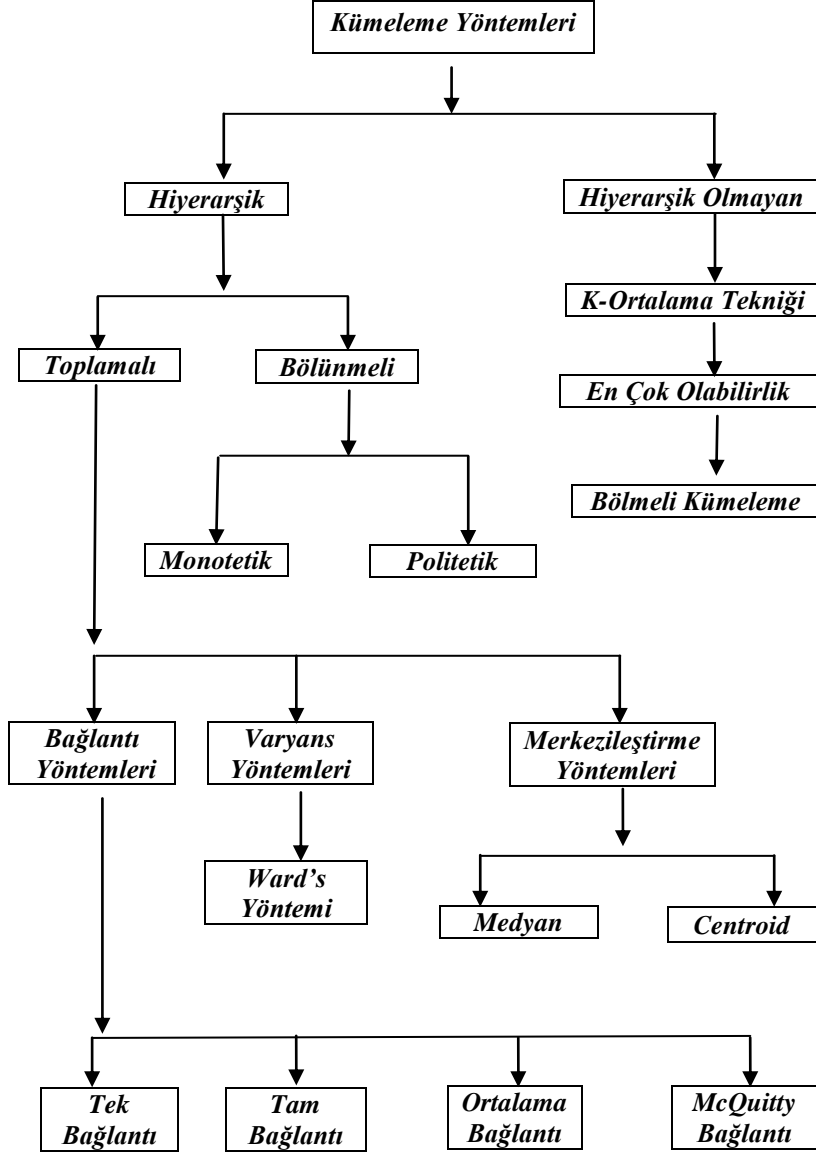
Kümeleme Yöntemleri

Hiyerarşik

Hiyerarşik Olmayan

K-Ortalama Tekniği

En Çok Olabilirlik

Bölmeli Kümeleme

Toplamalı

Bölünmeli

Monotetik

Politetik

Bağlantı Yöntemleri

Varyans Yöntemleri

Merkezileştirme Yöntemleri

Ward's Yöntemi

Medyan

Centroid

Tek Bağlantı

Tam Bağlantı

Ortalama Bağlantı

McQuitty Bağlantı